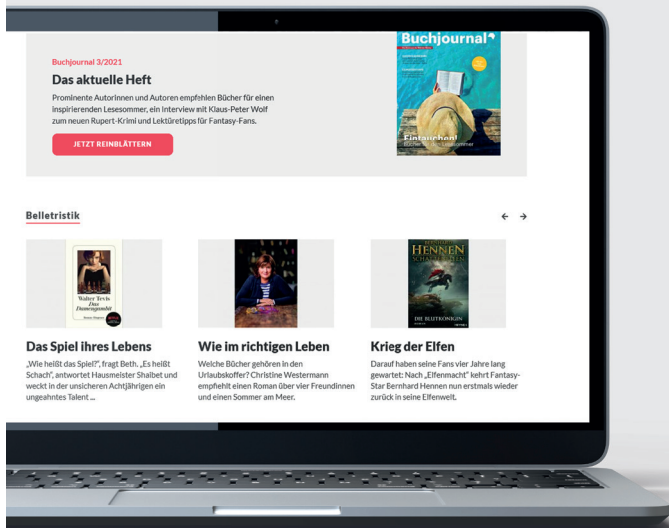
Buchjournal 3/2021

Das aktuelle Heft

Prominente AutorInnen und Autoren empfehlen Bücher für einen inspirierenden Lesesommer, ein Interview mit Klaus-Peter Wolf zum neuen Rupert-Krimi und Lektüretipps für Fantasy-Fans.

JETZT REINBLÄTTERN

Buchjournal

Eintauchen!
Bücher für den Lesesommer

Belletristik

Walter Tevis
Das Damengambit

BERNHARD HENNEN
SCHATTEN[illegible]
DIE BLUTKÖNIGIN

Das Spiel ihres Lebens

„Wie heißt das Spiel?", fragt Beth. „Es heißt Schach", antwortet Hausmeister Shaibel und weckt in der unsicheren Achtjährigen ein ungeahntes Talent ...

Wie im richtigen Leben

Welche Bücher gehören in den Urlaubskoffer? Christine Westermann empfiehlt einen Roman über vier Freundinnen und einen Sommer am Meer.

Krieg der Elfen

Darauf haben seine Fans vier Jahre lang gewartet: Nach „Elfenmacht" kehrt Fantasy-Star Bernhard Hennen nun erstmals wieder zurück in seine Elfenwelt.